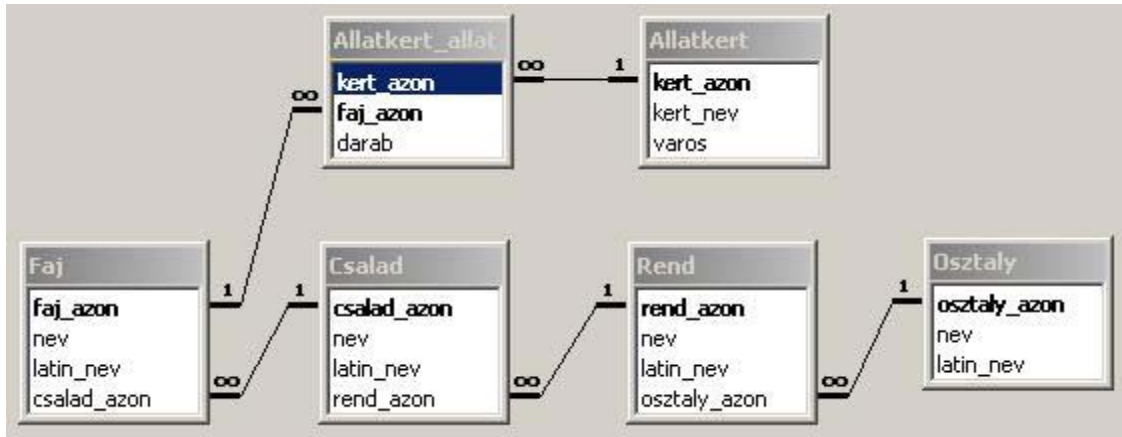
Allatkert_allat
kert_azon
faj_azon
darab

Allatkert
kert_azon
kert_nev
varos

Faj
faj_azon
nev
latin_nev
csalad_azon

Csalad
csalad_azon
nev
latin_nev
rend_azon

Rend
rend_azon
nev
latin_nev
osztaly_azon

Osztaly
osztaly_azon
nev
latin_nev

∞ 1
∞ 1
1 ∞
1 ∞
1 ∞
1 ∞